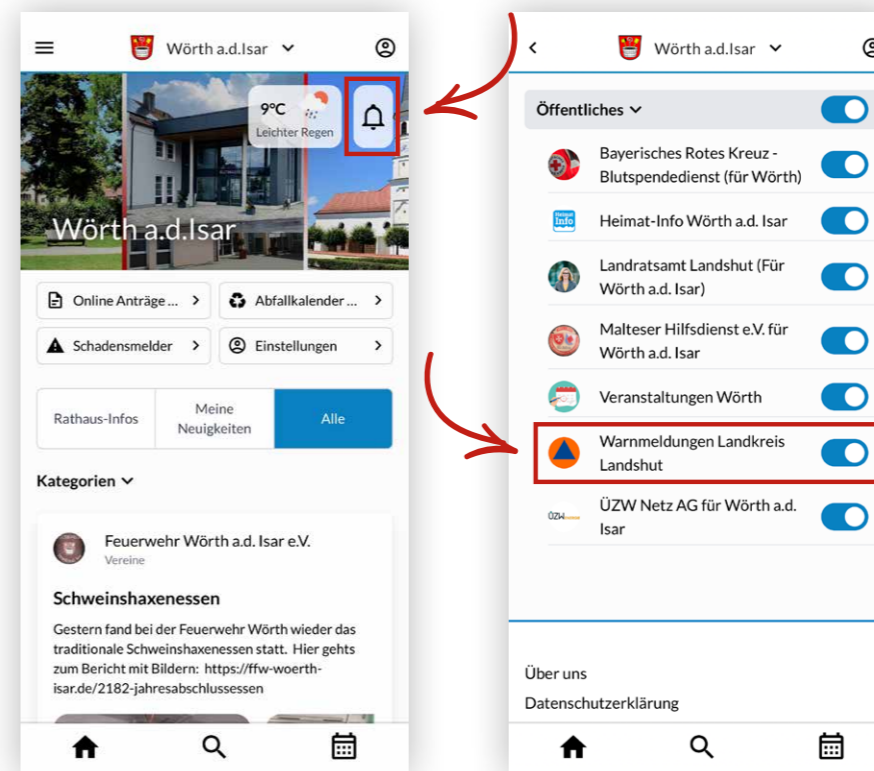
Wörth a.d.Isar

9°C
Leichter Regen

Wörth a.d.Isar

Online Anträge ...
Abfallkalender ...
Schadensmelder
Einstellungen

Rathaus-Infos
Meine Neuigkeiten
Alle

Kategorien

Feuerwehr Wörth a.d. Isar e.V.
Vereine

Schweinshaxenessen

Gestern fand bei der Feuerwehr Wörth wieder das traditionale Schweinshaxenessen statt. Hier gehts zum Bericht mit Bildern: https://ffw-woerth-isar.de/2182-jahresabschlussessen

Wörth a.d.Isar

Öffentliches

Bayerisches Rotes Kreuz - Blutspendedienst (für Wörth)

Heimat-Info Wörth a.d. Isar

Landratsamt Landshut (Für Wörth a.d. Isar)

Malteser Hilfsdienst e.V. für Wörth a.d. Isar

Veranstaltungen Wörth

Warnmeldungen Landkreis Landshut

ÜZW Netz AG für Wörth a.d. Isar

Über uns
Datenschutzerklärung